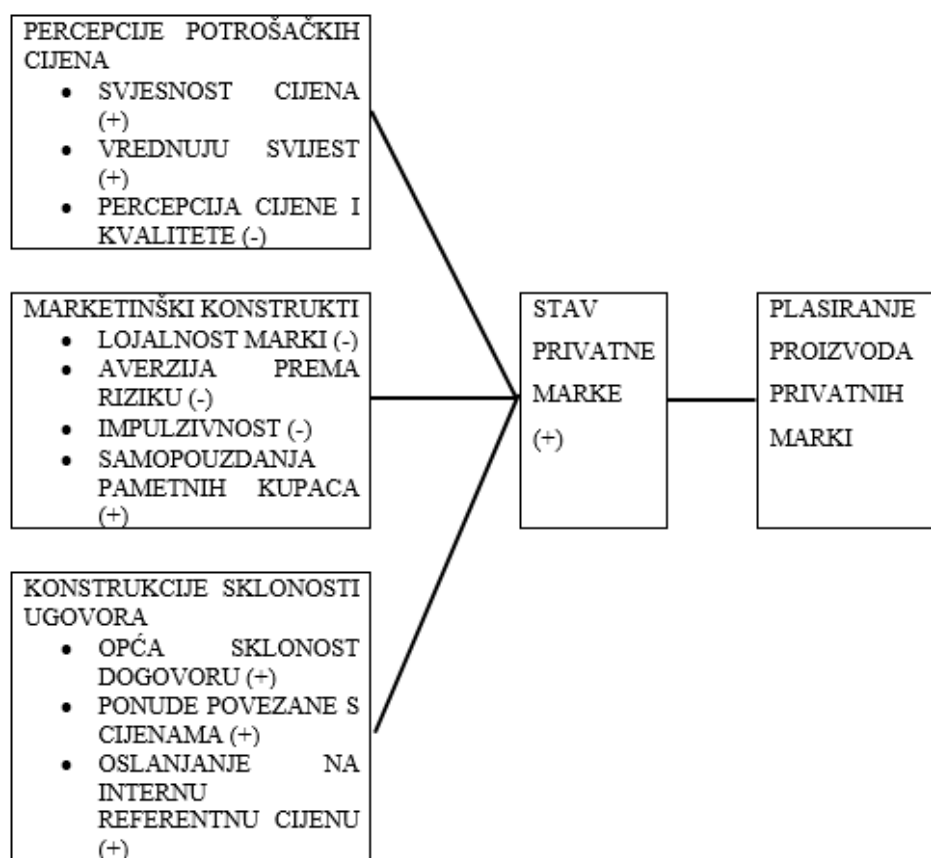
PERCEPCIJE POTROŠAČKIH CIJENA
- SVJESNOST CIJENA (+)
- VREDNUJU SVIJEST (+)
- PERCEPCIJA CIJENE I KVALITETE (-)

MARKETINŠKI KONSTRUKTI
- LOJALNOST MARKI (-)
- AVERZIJA PREMA RIZIKU (-)
- IMPULZIVNOST (-)
- SAMOPOUZDANJA PAMETNIH KUPACA (+)

KONSTRUKCIJE SKLONOSTI UGOVORA
- OPĆA SKLONOST DOGOVORU (+)
- PONUDE POVEZANE S CIJENAMA (+)
- OSLANJANJE NA INTERNU REFERENTNU CIJENU (+)

STAV PRIVATNE MARKE (+)

PLASIRANJE PROIZVODA PRIVATNIH MARKI